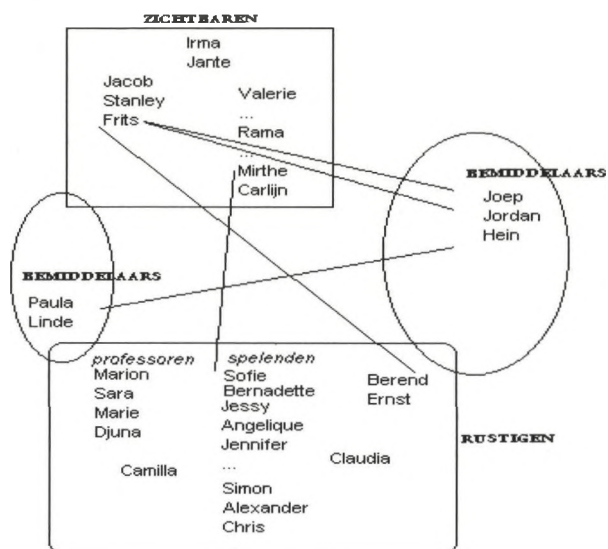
ZICHTBAREN

Irma
Jante
Jacob
Stanley
Frits
Valerie
...
Rama
...
Mirthe
Carlijn

BEMIDDELAARS
Joep
Jordan
Hein

BEMIDDELAARS
Paula
Linde

professoren
Marion
Sara
Marie
Djuna
Camilla

spelenden
Sofie
Bernadette
Jessy
Angelique
Jennifer
...
Simon
Alexander
Chris

Berend
Ernst
Claudia

RUSTIGEN